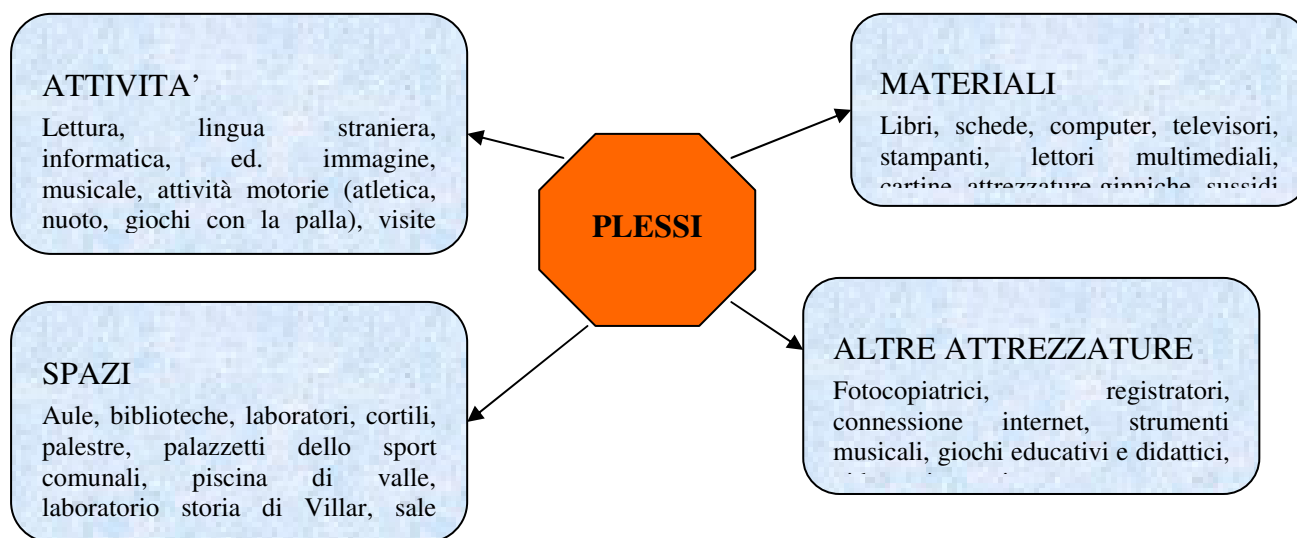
ATTIVITA'

Lettura, lingua straniera, informatica, ed. immagine, musicale, attività motorie (atletica, nuoto, giochi con la palla), visite

PLESSI

MATERIALI

Libri, schede, computer, televisori, stampanti, lettori multimediali, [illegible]

SPAZI

Aule, biblioteche, laboratori, cortili, palestre, palazzetti dello sport comunali, piscina di valle, laboratorio storia di Villar, sale

ALTRE ATTREZZATURE

Fotocopiatrici, registratori, connessione internet, strumenti musicali, giochi educativi e didattici, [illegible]